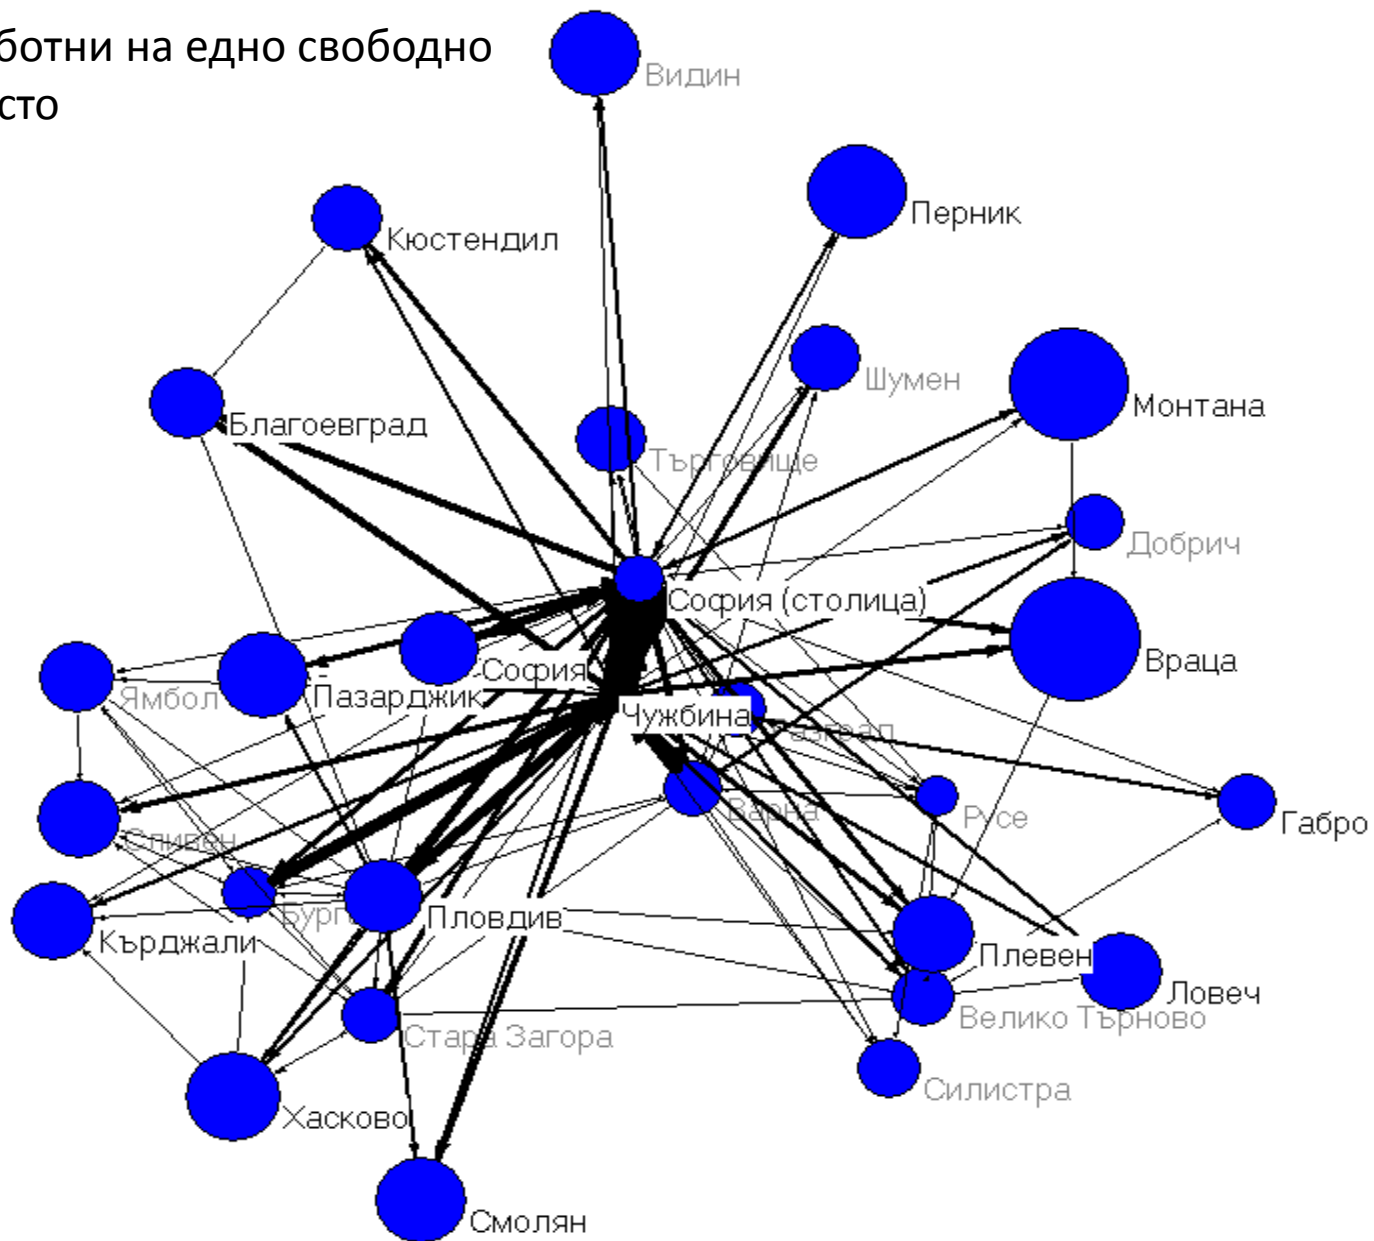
ботни на едно свободно сто

Видин
Перник
Кюстендил
Шумен
Монтана
Благоевград
Търговище
Добрич
София (столица)
Враца
София
Ямбол
Пазарджик
Чужбина
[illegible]
Габро
Варна
Русе
Сливен
Бург
Пловдив
Кърджали
Плевен
Ловеч
Велико Търново
Стара Загора
Силистра
Хасково
Смолян